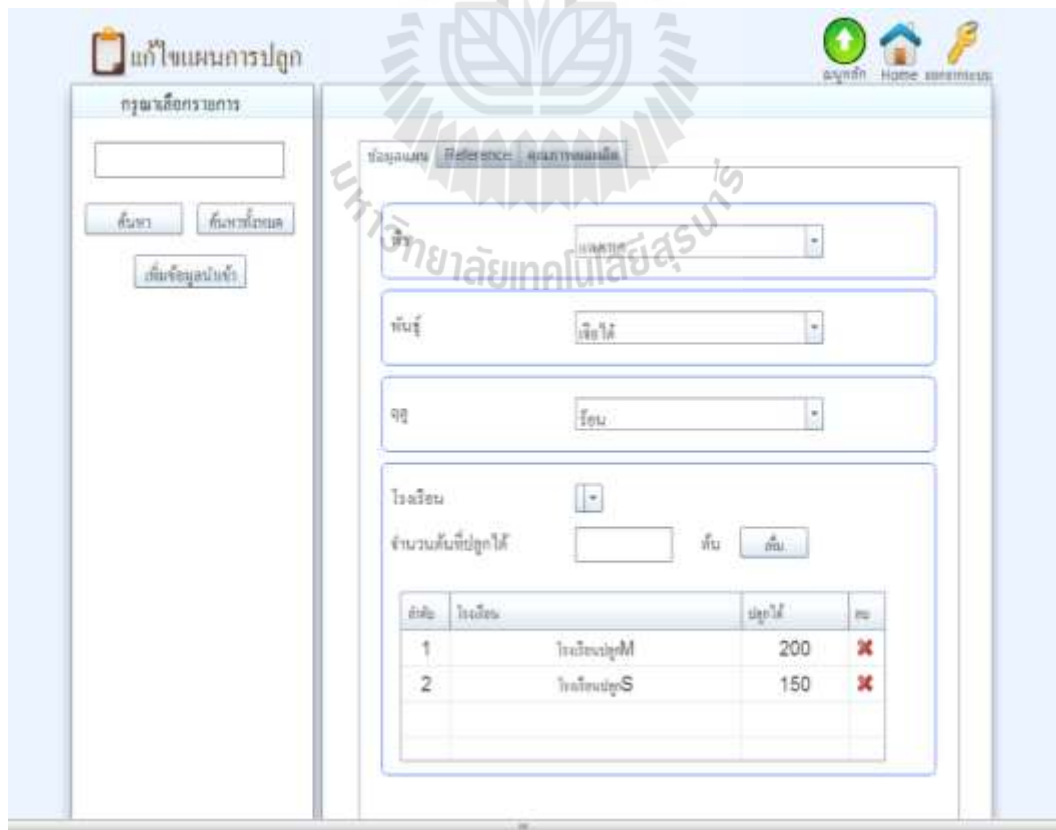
แก้ไขแผนการปลูก

เมนูหลัก Home ออกจากระบบ

กรุณาเลือกรายการ

ค้นหา ค้นหาทั้งหมด

เพิ่มข้อมูลใหม่

ข้อมูลแผน Reference คุณภาพผลผลิต

พืช แตงกวา

พันธุ์ เซียไต้

ฤดู ร้อน

โรงเรือน

จำนวนต้นที่ปลูกได้ ต้น เพิ่ม

| ลำดับ | โรงเรือน | ปลูกได้ | ลบ |
|---|---|---|---|
| 1 | โรงเรือนปลูกM | 200 | ✖ |
| 2 | โรงเรือนปลูกS | 150 | ✖ |

มหาวิทยาลัยเทคโนโลยีสุรนารี